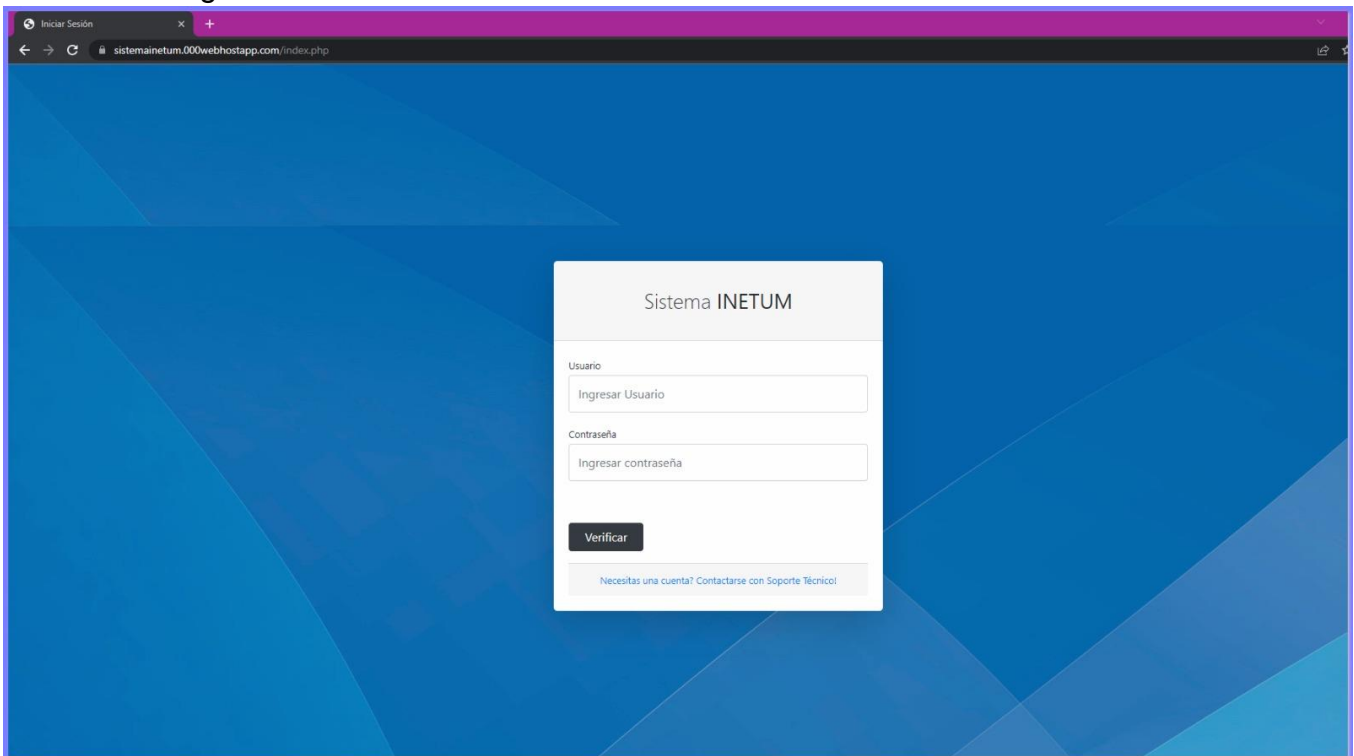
Iniciar Sesión

sistemainetum.000webhostapp.com/index.php

Sistema INETUM

Usuario

Ingresar Usuario

Contraseña

Ingresar contraseña

Verificar

Necesitas una cuenta? Contactarse con Soporte Técnico!